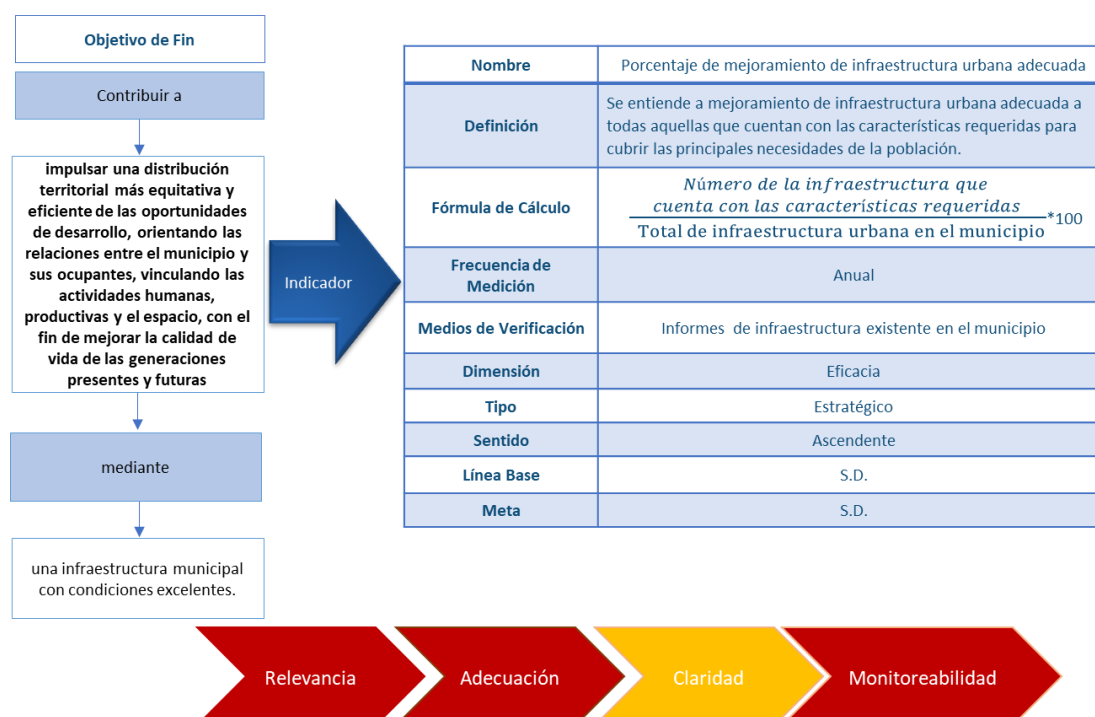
Objetivo de Fin

Contribuir a

impulsar una distribución territorial más equitativa y eficiente de las oportunidades de desarrollo, orientando las relaciones entre el municipio y sus ocupantes, vinculando las actividades humanas, productivas y el espacio, con el fin de mejorar la calidad de vida de las generaciones presentes y futuras

mediante

una infraestructura municipal con condiciones excelentes.

Indicador

| Nombre | Porcentaje de mejoramiento de infraestructura urbana adecuada |
|---|---|
| Definición | Se entiende a mejoramiento de infraestructura urbana adecuada a todas aquellas que cuentan con las características requeridas para cubrir las principales necesidades de la población. |
| Fórmula de Cálculo | $\frac{\text{Número de la infraestructura que cuenta con las características requeridas}}{\text{Total de infraestructura urbana en el municipio}}*100$ |
| Frecuencia de Medición | Anual |
| Medios de Verificación | Informes de infraestructura existente en el municipio |
| Dimensión | Eficacia |
| Tipo | Estratégico |
| Sentido | Ascendente |
| Línea Base | S.D. |
| Meta | S.D. |

Relevancia

Adecuación

Claridad

Monitoreabilidad